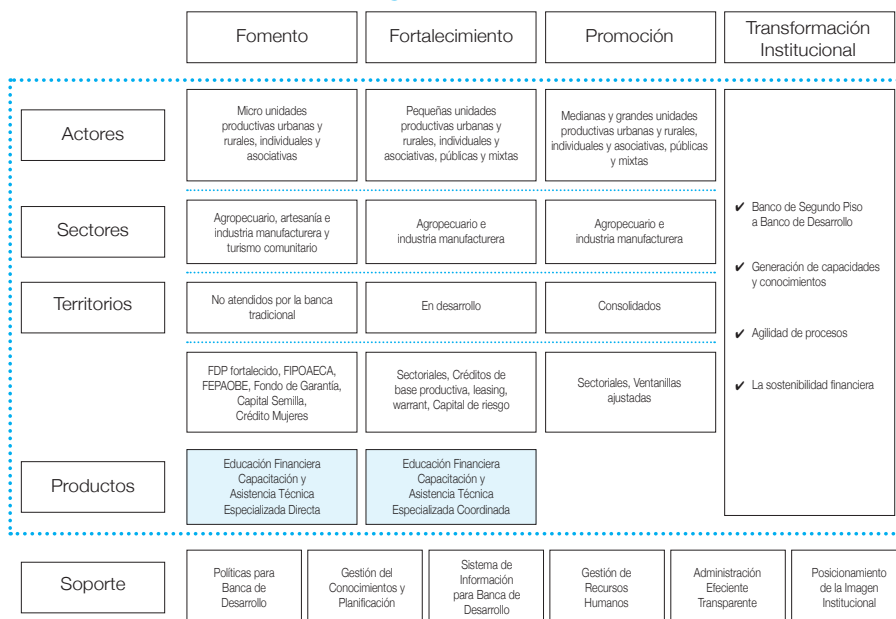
| | Fomento | Fortalecimiento | Promoción | Transformación Institucional |
|---|---|---|---|---|
| Actores | Micro unidades productivas urbanas y rurales, individuales y asociativas | Pequeñas unidades productivas urbanas y rurales, individuales y asociativas, públicas y mixtas | Medianas y grandes unidades productivas urbanas y rurales, individuales y asociativas, públicas y mixtas | ✔ Banco de Segundo Piso a Banco de Desarrollo ✔ Generación de capacidades y conocimientos ✔ Agilidad de procesos ✔ La sostenibilidad financiera |
| Sectores | Agropecuario, artesanía e industria manufacturera y turismo comunitario | Agropecuario e industria manufacturera | Agropecuario e industria manufacturera | |
| Territorios | No atendidos por la banca tradicional | En desarrollo | Consolidados | |
| | FDP fortalecido, FIPOAECA, FEPAOBE, Fondo de Garantía, Capital Semilla, Crédito Mujeres | Sectoriales, Créditos de base productiva, leasing, warrant, Capital de riesgo | Sectoriales, Ventanillas ajustadas | |
| Productos | Educación Financiera Capacitación y Asistencia Técnica Especializada Directa | Educación Financiera Capacitación y Asistencia Técnica Especializada Coordinada | | |

| Soporte | Políticas para Banca de Desarrollo | Gestión del Conocimientos y Planificación | Sistema de Información para Banca de Desarrollo | Gestión de Recursos Humanos | Administración Eficiente Transparente | Posicionamiento de la Imagen Institucional |
|---|---|---|---|---|---|---|